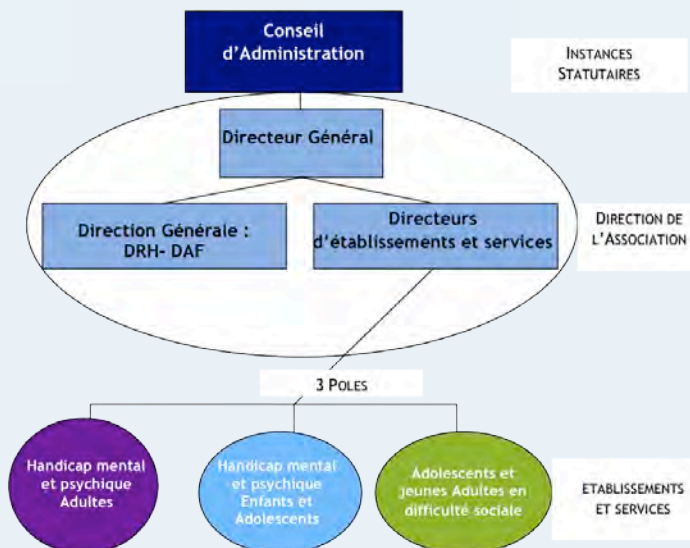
Conseil d'Administration

INSTANCES STATUTAIRES

Directeur Général

Direction Générale : DRH- DAF

Directeurs d'établissements et services

DIRECTION DE L'ASSOCIATION

3 POLES

Handicap mental et psychique Adultes

Handicap mental et psychique Enfants et Adolescents

Adolescents et jeunes Adultes en difficulté sociale

ETABLISSEMENTS ET SERVICES